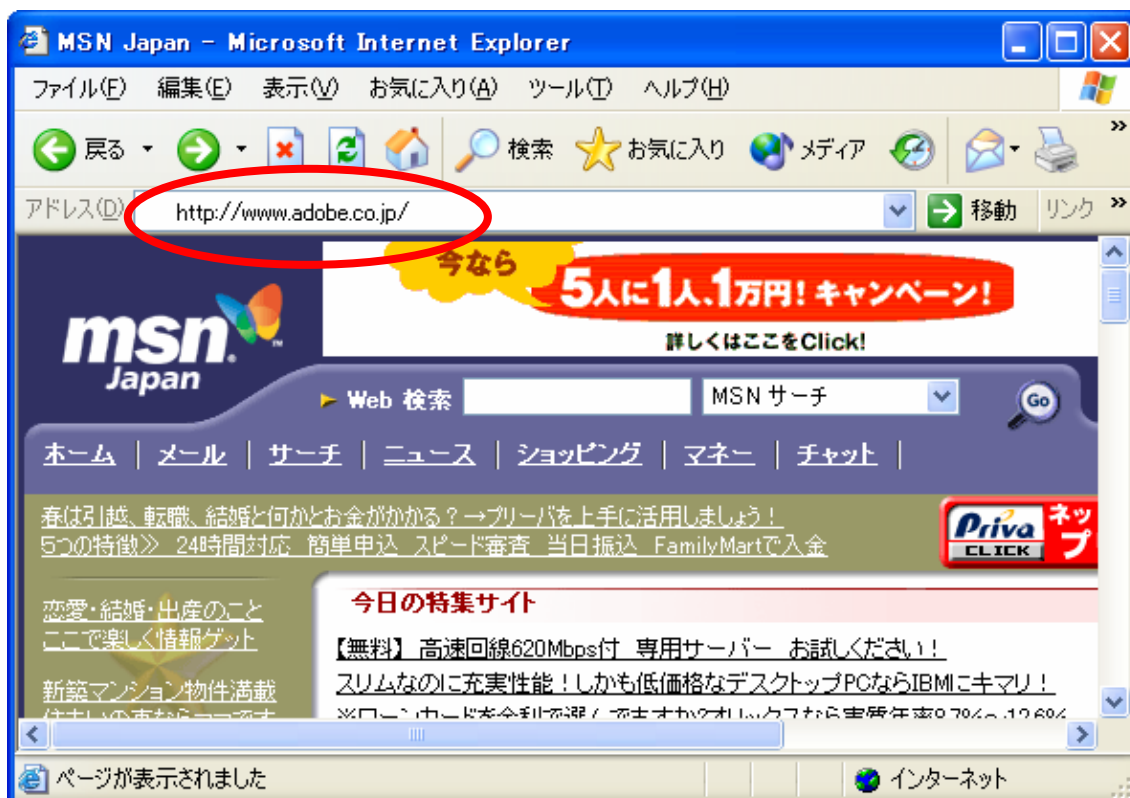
MSN Japan - Microsoft Internet Explorer

ファイル(F) 編集(E) 表示(V) お気に入り(A) ツール(T) ヘルプ(H)

戻る 検索 お気に入り メディア

アドレス(D) http://www.adobe.co.jp/ 移動 リンク

今なら 5人に1人、1万円!キャンペーン! 詳しくはここをClick!

msn Japan

Web 検索 MSN サーチ Go

ホーム | メール | サーチ | ニュース | ショッピング | マネー | チャット |

春は引越、転職、結婚と何かとお金がかかる?→プリーバを上手に活用しましょう!
5つの特徴≫ 24時間対応 簡単申込 スピード審査 当日振込 FamilyMartで入金

Priva CLICK ネッ プ

恋愛・結婚・出産のこと ここで楽しく情報ゲット

新築マンション物件満載 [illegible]

今日の特集サイト

【無料】 高速回線620Mbps付 専用サーバー お試しください!
スリムなのに充実性能!しかも低価格なデスクトップPCならIBMにキマリ!
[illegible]

ページが表示されました インターネット